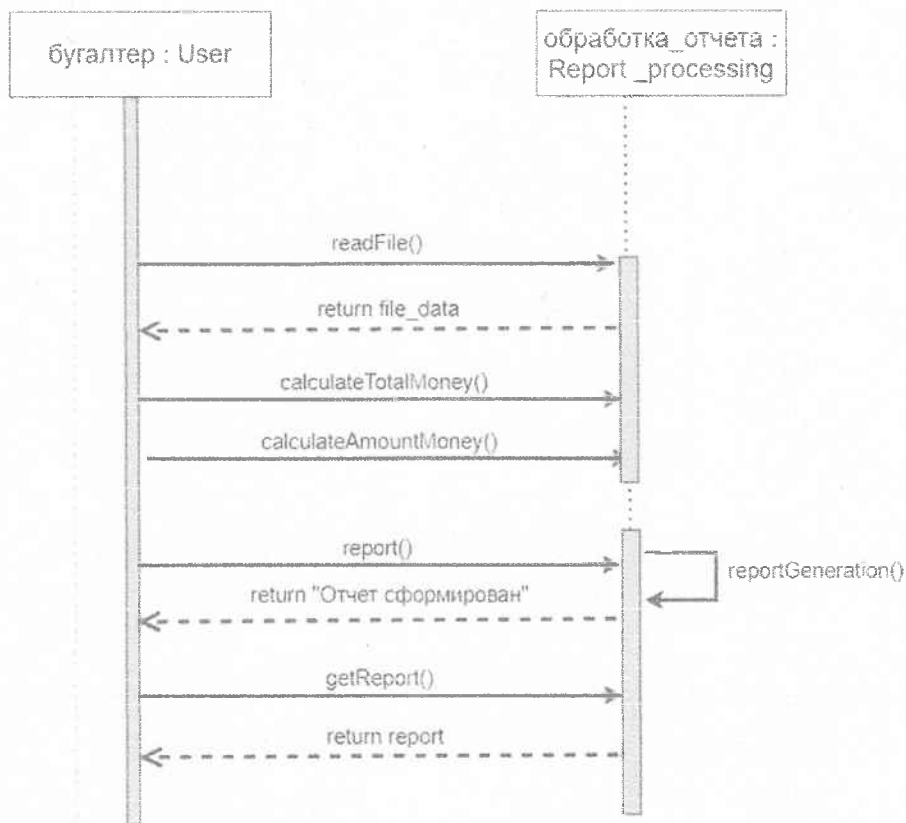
бугалтер : User

обработка_отчета : Report _processing

readFile()

return file_data

calculateTotalMoney()

calculateAmountMoney()

report()

reportGeneration()

return "Отчет сформирован"

getReport()

return report